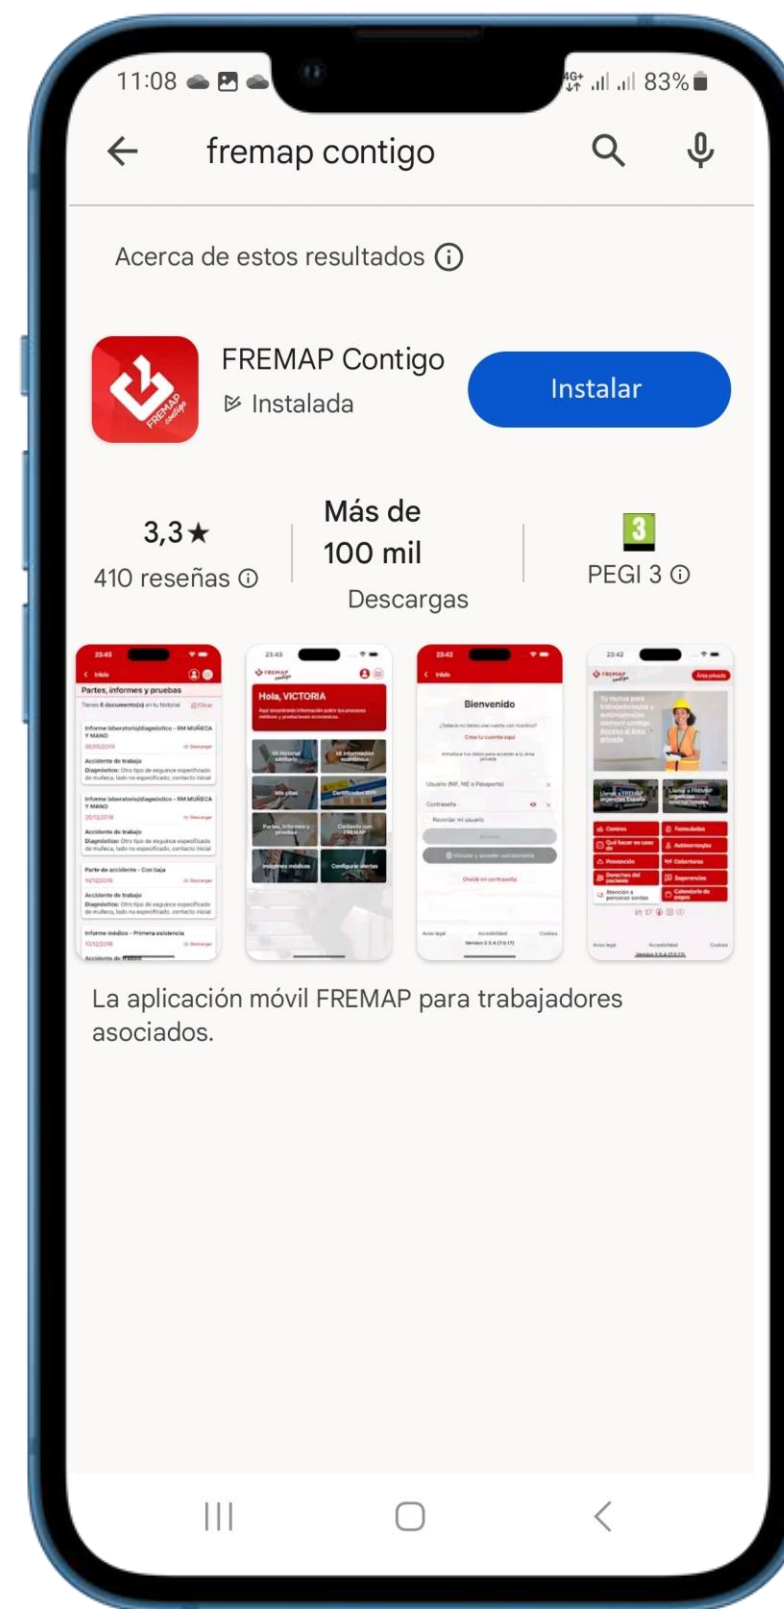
11:08

4G+ 83%

fremap contigo

Acerca de estos resultados ⓘ

FREMAP Contigo
Instalada

Instalar

3,3★
410 reseñas ⓘ

Más de 100 mil
Descargas

3
PEGI 3 ⓘ

Partes, informes y pruebas

Hola, VICTORIA

Bienvenido

La aplicación móvil FREMAP para trabajadores asociados.